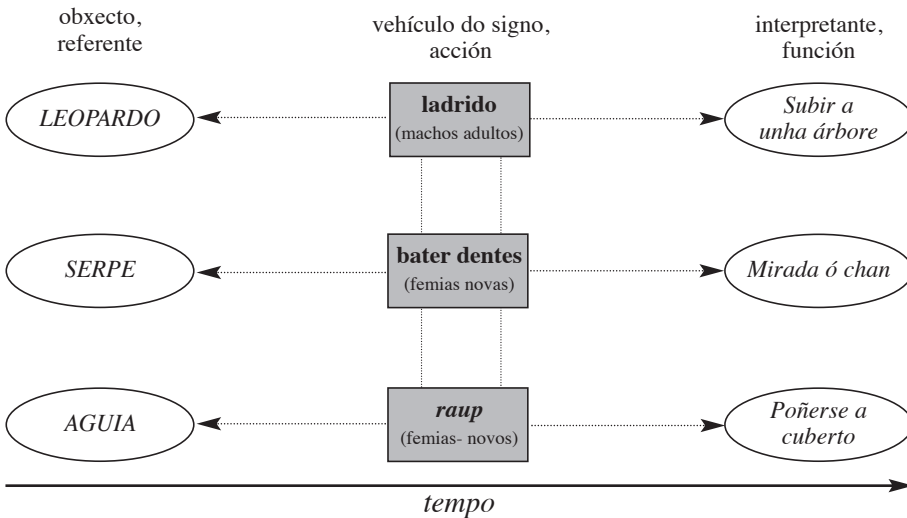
obxecto, referente

vehículo do signo, acción

interpretante, función

LEOPARDO

**ladrido**
(machos adultos)

Subir a unha árbore

SERPE

**bater dentes**
(femias novas)

Mirada ó chan

AGUIA

***raup***
(femias- novos)

Poñerse a cuberto

*tempo*